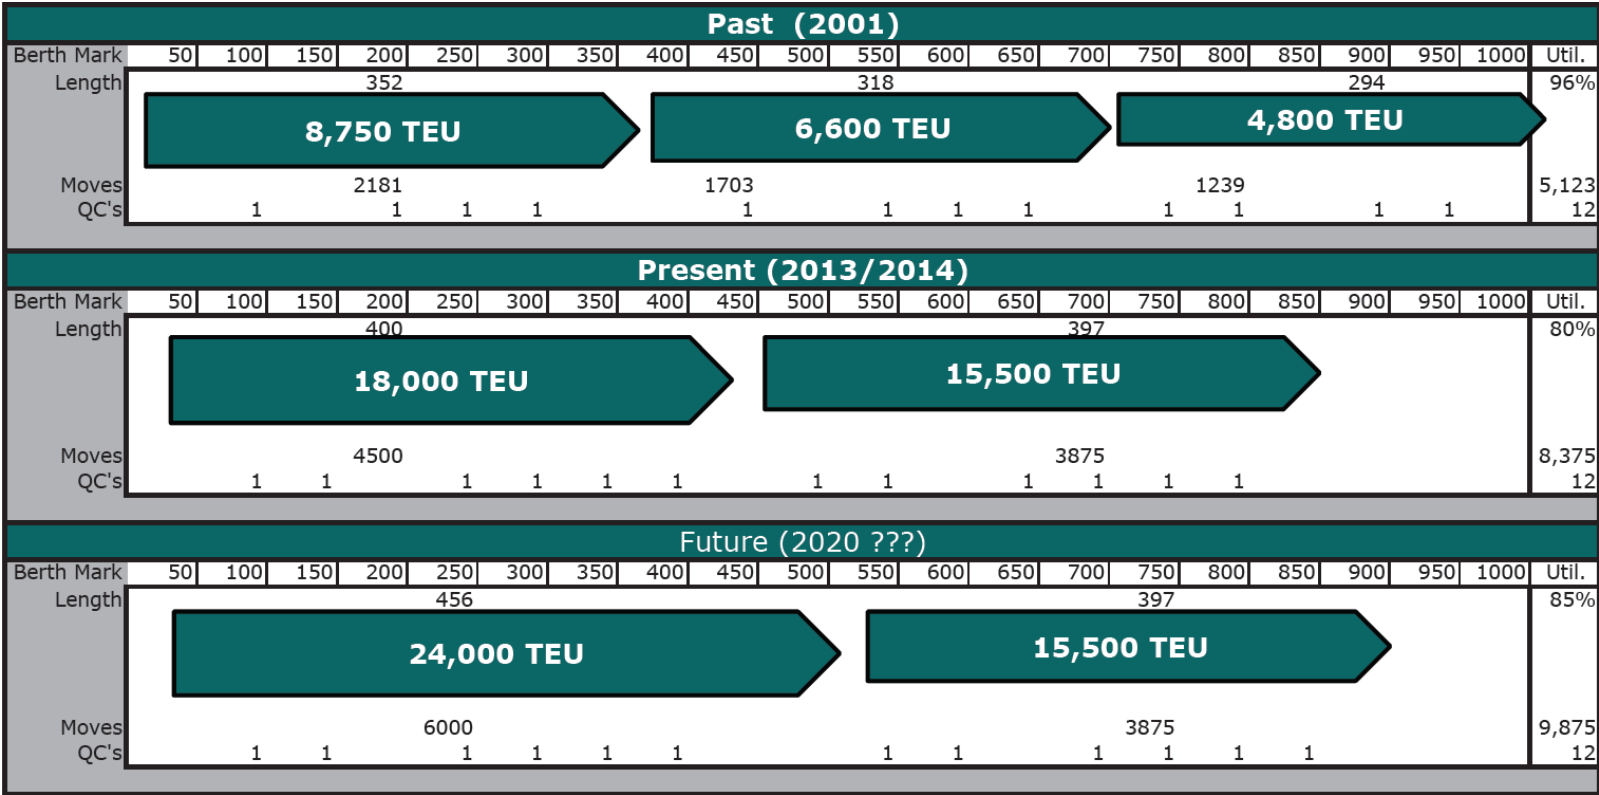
Past (2001)

| Berth Mark | 50 | 100 | 150 | 200 | 250 | 300 | 350 | 400 | 450 | 500 | 550 | 600 | 650 | 700 | 750 | 800 | 850 | 900 | 950 | 1000 | Util. |
|---|---|---|---|---|---|---|---|---|---|---|---|---|---|---|---|---|---|---|---|---|---|
| Length | | | | 352 | | | | | | | 318 | | | | | | | 294 | | | 96% |
| Moves | | | | 2181 | | | | | | 1703 | | | | | | | 1239 | | | | 5,123 |
| QC's | | 1 | | | 1 | | 1 | | 1 | | 1 | | 1 | 1 | | 1 | 1 | | 1 | 1 | 12 |

8,750 TEU

6,600 TEU

4,800 TEU

Present (2013/2014)

| Berth Mark | 50 | 100 | 150 | 200 | 250 | 300 | 350 | 400 | 450 | 500 | 550 | 600 | 650 | 700 | 750 | 800 | 850 | 900 | 950 | 1000 | Util. |
|---|---|---|---|---|---|---|---|---|---|---|---|---|---|---|---|---|---|---|---|---|---|
| Length | | | | 400 | | | | | | | | | | 397 | | | | | | | 80% |
| Moves | | | | 4500 | | | | | | | | | | 3875 | | | | | | | 8,375 |
| QC's | | 1 | 1 | | | 1 | 1 | 1 | 1 | | 1 | 1 | | 1 | 1 | 1 | 1 | | | | 12 |

18,000 TEU

15,500 TEU

Future (2020 ???)

| Berth Mark | 50 | 100 | 150 | 200 | 250 | 300 | 350 | 400 | 450 | 500 | 550 | 600 | 650 | 700 | 750 | 800 | 850 | 900 | 950 | 1000 | Util. |
|---|---|---|---|---|---|---|---|---|---|---|---|---|---|---|---|---|---|---|---|---|---|
| Length | | | | | 456 | | | | | | | | | | 397 | | | | | | 85% |
| Moves | | | | | 6000 | | | | | | | | | | 3875 | | | | | | 9,875 |
| QC's | | 1 | 1 | | | 1 | 1 | 1 | 1 | | | 1 | 1 | | 1 | 1 | 1 | 1 | | | 12 |

24,000 TEU

15,500 TEU